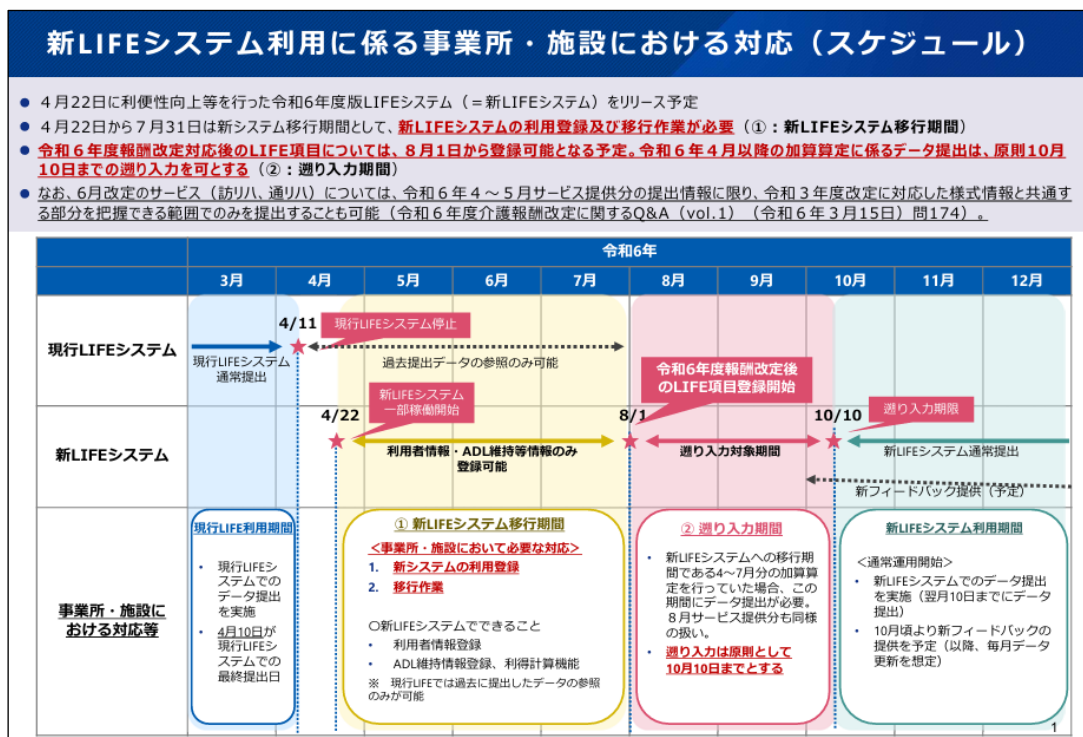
新LIFEシステム利用に係る事業所・施設における対応（スケジュール）

● ４月22日に利便性向上等を行った令和６年度版LIFEシステム（＝新LIFEシステム）をリリース予定

● ４月22日から７月31日は新システム移行期間として、新LIFEシステムの利用登録及び移行作業が必要（①：新LIFEシステム移行期間）

● 令和６年度報酬改定対応後のLIFE項目については、８月１日から登録可能となる予定。令和６年４月以降の加算算定に係るデータ提出は、原則10月10日までの遡り入力を可とする（②：遡り入力期間）

● なお、６月改定のサービス（訪リハ、通リハ）については、令和６年４～５月サービス提供分の提出情報に限り、令和３年度改定に対応した様式情報と共通する部分を把握できる範囲でのみを提出することも可能（令和６年度介護報酬改定に関するQ&A（vol.1）（令和６年３月15日）問174）。

令和6年

| | 3月 | 4月 | 5月 | 6月 | 7月 | 8月 | 9月 | 10月 | 11月 | 12月 |
|---|---|---|---|---|---|---|---|---|---|---|
| 現行LIFEシステム | | | | | | | | | | |
| 新LIFEシステム | | | | | | | | | | |
| 事業所・施設における対応等 | | | | | | | | | | |

4/11 現行LIFEシステム停止

現行LIFEシステム通常提出

過去提出データの参照のみ可能

令和6年度報酬改定後のLIFE項目登録開始

新LIFEシステム一部稼働開始

4/22

利用者情報・ADL維持等情報のみ登録可能

8/1

遡り入力対象期間

10/10 遡り入力期限

新LIFEシステム通常提出

新フィードバック提供（予定）

現行LIFE利用期間
• 現行LIFEシステムでのデータ提出を実施
• 4月10日が現行LIFEシステムでの最終提出日

① 新LIFEシステム移行期間
<事業所・施設において必要な対応>
1. 新システムの利用登録
2. 移行作業
〇新LIFEシステムでできること
• 利用者情報登録
• ADL維持情報登録、利得計算機能
※ 現行LIFEでは過去に提出したデータの参照のみが可能

② 遡り入力期間
• 新LIFEシステムへの移行期間である4～7月分の加算算定を行っていた場合、この期間にデータ提出が必要。８月サービス提供分も同様の扱い。
• 遡り入力は原則として10月10日までとする

新LIFEシステム利用期間
<通常運用開始>
• 新LIFEシステムでのデータ提出を実施（翌月10日までにデータ提出）
• 10月頃より新フィードバックの提供を予定（以降、毎月データ更新を想定）

1